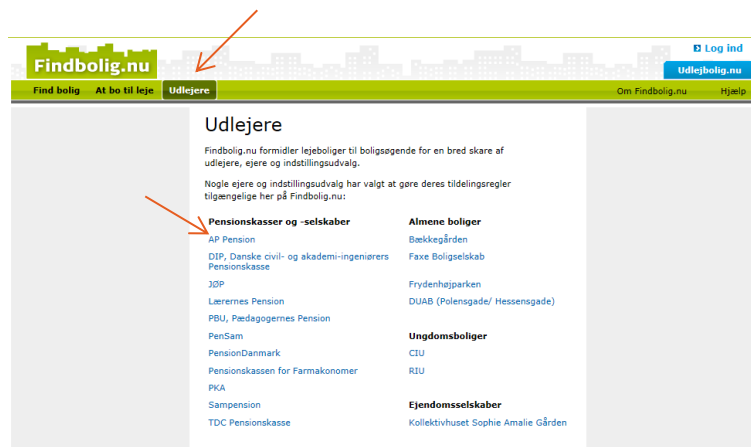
Findbolig.nu

Log ind

Udlejbolig.nu

Find bolig | At bo til leje | Udlejere | Om Findbolig.nu | Hjælp

Udlejere

Findbolig.nu formidler lejeboliger til boligsøgende for en bred skare af udlejere, ejere og indstillingsudvalg.

Nogle ejere og indstillingsudvalg har valgt at gøre deres tildelingsregler tilgængelige her på Findbolig.nu:

Pensionskasser og -selskaber
AP Pension
DIP, Danske civil- og akademi-ingeniørers Pensionskasse
JØP
Lærernes Pension
PBU, Pædagogernes Pension
PenSam
PensionDanmark
Pensionskassen for Farmakonomer
PKA
Sampension
TDC Pensionskasse

Almene boliger
Bækkegården
Faxe Boligselskab
Frydenhøjparken
DUAB (Polensgade/ Hessensgade)

Ungdomsboliger
CIU
RIU

Ejendomsselskaber
Kollektivhuset Sophie Amalie Gården